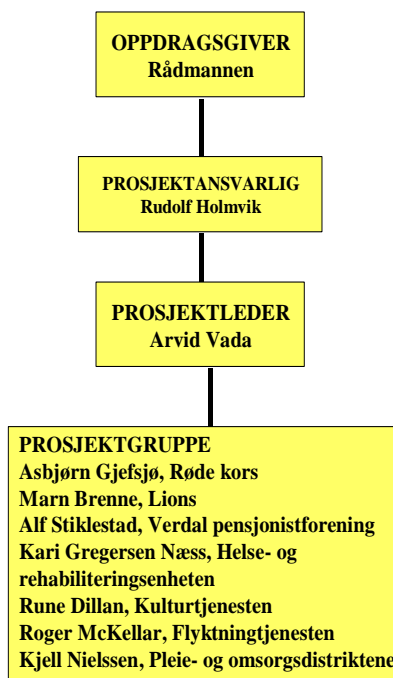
OPPDRAGSGIVER
Rådmannen

PROSJEKTANSVARLIG
Rudolf Holmvik

PROSJEKTLEDER
Arvid Vada

PROSJEKTGRUPPE
Asbjørn Gjefsjø, Røde kors
Marn Brenne, Lions
Alf Stiklestad, Verdal pensjonistforening
Kari Gregersen Næss, Helse- og rehabiliteringsenheten
Rune Dillan, Kulturtjenesten
Roger McKellar, Flyktningtjenesten
Kjell Nielssen, Pleie- og omsorgsdistriktene